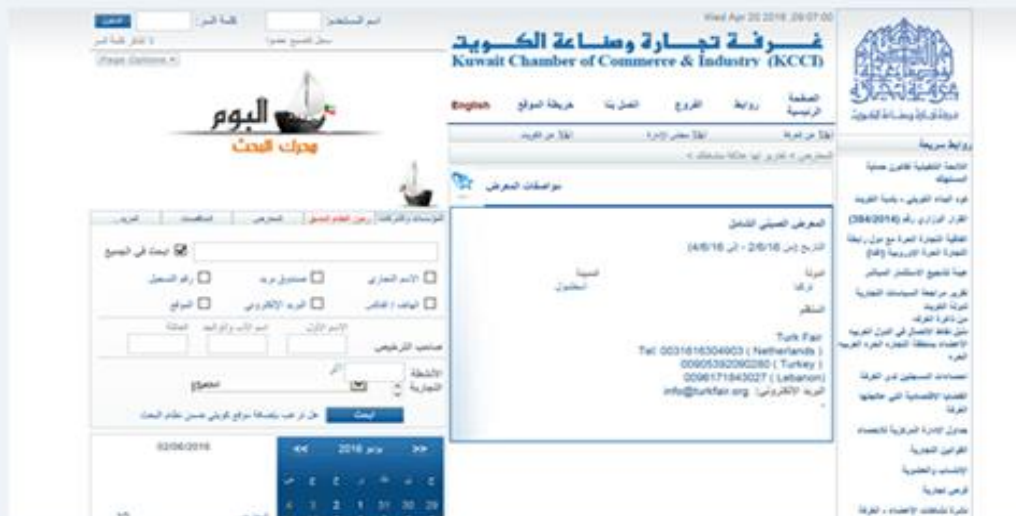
Wed Apr 20 2016 ,09:07:00

غرفة تجارة وصناعة الكويت
Kuwait Chamber of Commerce & Industry (KCCI)

اسم المستخدم
كلمة السر
دخول
سجل كعضو جديد
لا تتذكر كلمة السر
Page Options

البوم
محرك البحث

الصفحة الرئيسية
روابط
الفروع
اتصل بنا
خريطة الموقع
English

روابط سريعة

مواصفات المعرض

المعرض الصيني الشامل
التاريخ (من 2/6/16 - الى 4/6/16)
الدولة
تركيا
المدينة
المنظم
Turk Fair
Tel: 0031616304903 ( Netherlands )
00905392090280 ( Turkey )
0096171843027 ( Lebanon)
البريد الالكتروني: info@turkfair.org

(384/2014)

البحث في الجميع
الاسم التجاري
صندوق بريد
رقم التسجيل
الهاتف / الفاكس
البريد الإلكتروني
الموقع
صاحب الترخيص
الأنشطة التجارية
ابحث

<< 2016 يونيو >>
02/06/2016
29 30 31 1 2 3 4